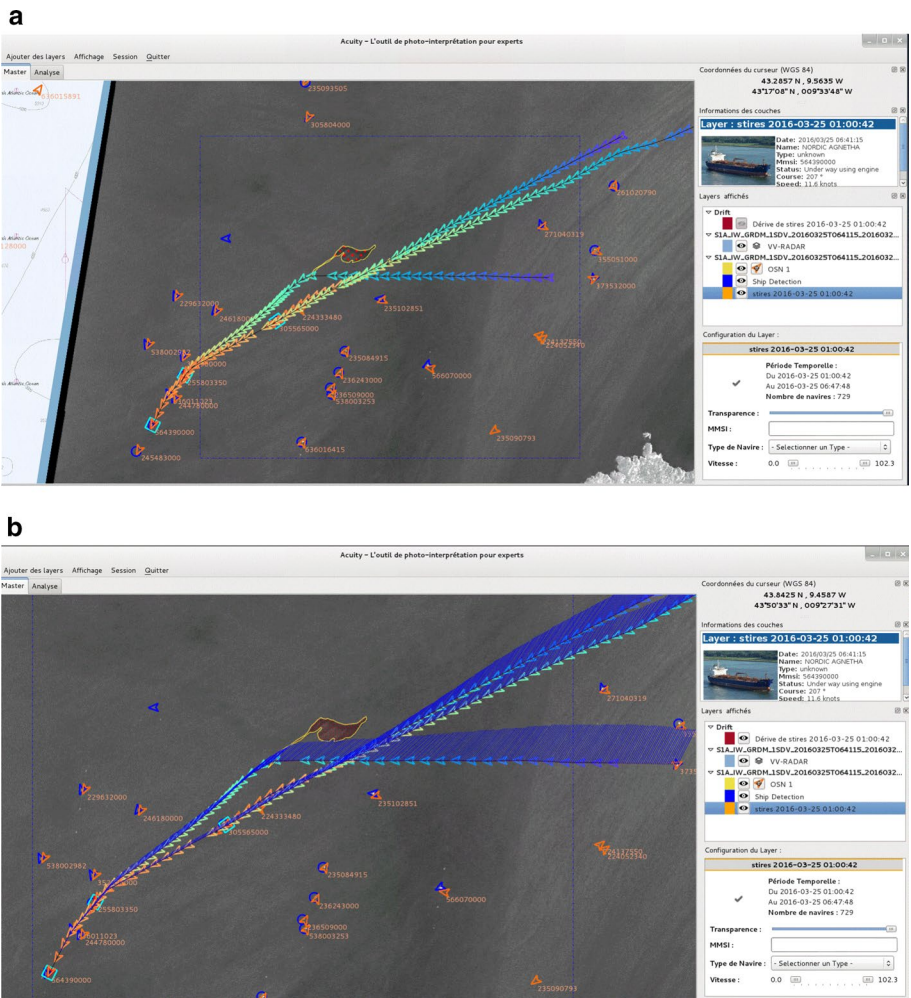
a

Acuity – L'outil de photo-interprétation pour experts

Ajouter des layers Affichage Session Quitter

Master Analyse

636015891

235093505

305804000

281020790

271040319

355051000

373532000

229832000

246180000

224333480

305565000

235102851

538002962

255803350

244780000

564390000

245483000

235084915

236243000

636509000

538003253

566070000

224137550

224052240

235090793

236016415

Coordonnées du curseur (WGS 84)

43.2857 N , 9.5635 W

43°17'08" N , 009°33'48" W

Informations des couches

Layer : stires 2016-03-25 01:00:42

Date: 2016/03/25 06:41:15
Name: NORDIC AGNETHA
Type: unknown
Mmsi: 564390000
Status: Under way using engine
Course: 207 °
Speed: 11.6 knots

Layers affichés

Drift

Dérive de stires 2016-03-25 01:00:42

S1A_IW_GRDM_1SDV_20160325T064115_2016032...

VV-RADAR

S1A_IW_GRDM_1SDV_20160325T064115_2016032...

OSN 1

Ship Detection

stires 2016-03-25 01:00:42

Configuration du Layer :

stires 2016-03-25 01:00:42

Période Temporelle :
Du 2016-03-25 01:00:42
Au 2016-03-25 06:47:48
Nombre de navires : 729

Transparence :

MMSI :

Type de Navire : - Selectionner un Type -

Vitesse : 0.0 102.3

b

Acuity – L'outil de photo-interprétation pour experts

Ajouter des layers Affichage Session Quitter

Master Analyse

271040319

229832000

246180000

224333480

305565000

235102851

538002962

255803350

244780000

564390000

235084915

236243000

636509000

538003253

566070000

224137550

224052240

235090793

Coordonnées du curseur (WGS 84)

43.8425 N , 9.4587 W

43°50'33" N , 009°27'31" W

Informations des couches

Layer : stires 2016-03-25 01:00:42

Date: 2016/03/25 06:41:15
Name: NORDIC AGNETHA
Type: unknown
Mmsi: 564390000
Status: Under way using engine
Course: 207 °
Speed: 11.6 knots

Layers affichés

Drift

Dérive de stires 2016-03-25 01:00:42

S1A_IW_GRDM_1SDV_20160325T064115_2016032...

VV-RADAR

S1A_IW_GRDM_1SDV_20160325T064115_2016032...

OSN 1

Ship Detection

stires 2016-03-25 01:00:42

Configuration du Layer :

stires 2016-03-25 01:00:42

Période Temporelle :
Du 2016-03-25 01:00:42
Au 2016-03-25 06:47:48
Nombre de navires : 729

Transparence :

MMSI :

Type de Navire : - Selectionner un Type -

Vitesse : 0.0 102.3